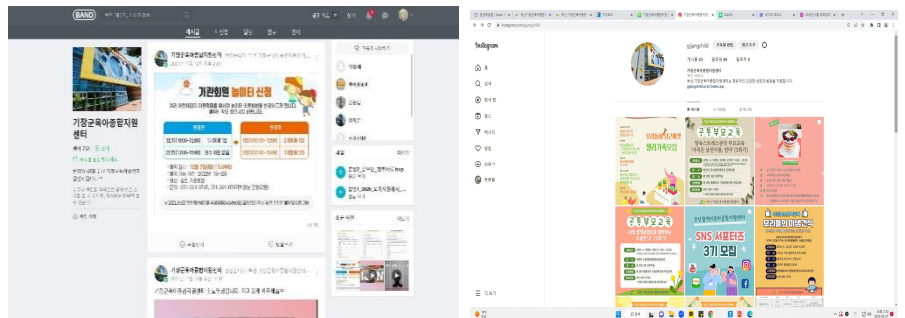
BAND

게시글

기장군육아종합지원센터

기장군육아종합지원센터

기관회원 놀이터 신청

기장군육아종합지원센터

기관회원 놀이터 신청

Instagram

홈

검색

탐색 탭

릴스

메시지

알림

만들기

프로필

더 보기

공동부모교육

공동부모교육

SNS 서포터즈 3기 모집